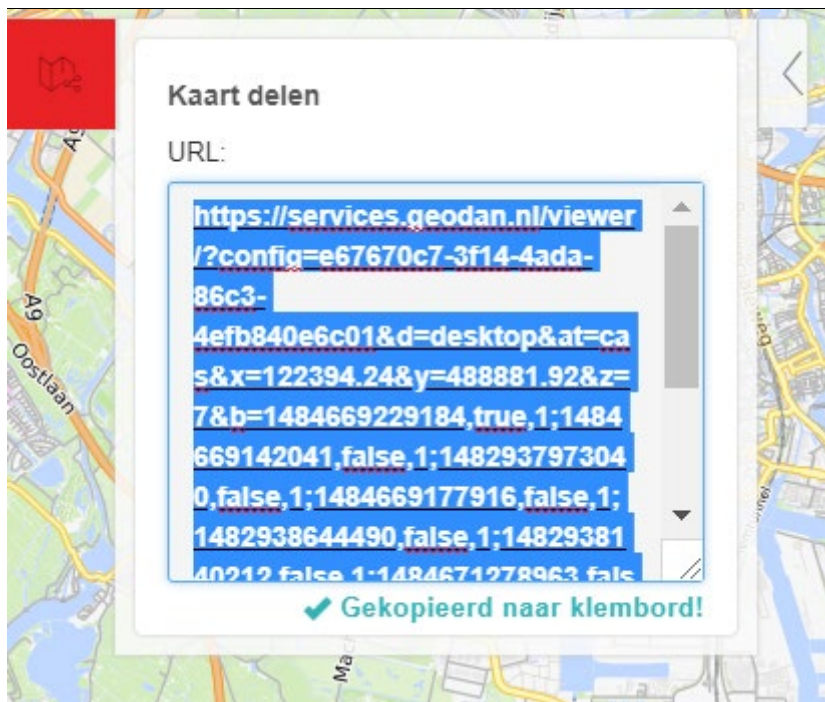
Kaart delen

URL:

https://services.geodan.nl/viewer/?config=e67670c7-3f14-4ada-86c3-4efb840e6c01&d=desktop&at=cas&x=122394.24&y=488881.92&z=7&b=1484669229184,true,1;1484669142041,false,1;1482937973040,false,1;1484669177916,false,1;1482938644490,false,1;14829381 40212,false,1;1484671278963,fals

✔ Gekopieerd naar klembord!

A9

Oostlaan

A

Ma